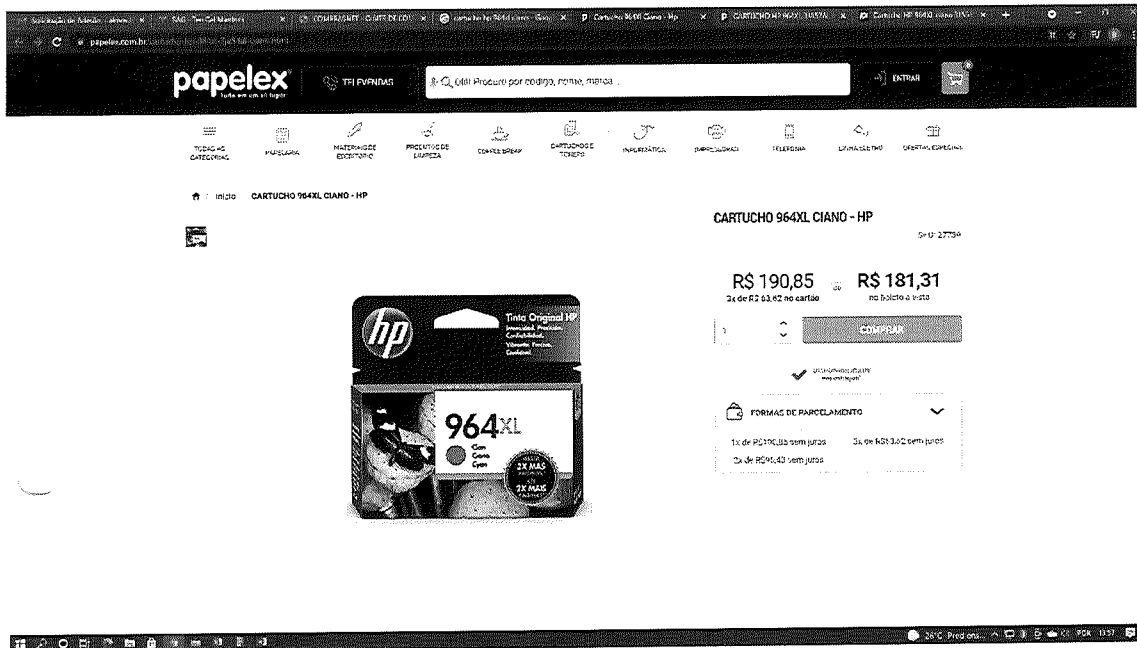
papelex
tudo em um só lugar
TELEVENDAS
Olá! Procure por código, nome, marca...
ENTRAR

TODAS AS CATEGORIAS
PAPELARIA
MATERIAIS DE ESCRITÓRIO
PRODUTOS DE LIMPEZA
COFFEE BREAK
CARTUCHOS E TONERS
INFORMÁTICA
IMPRESSORAS
TELEFONIA
LINHA ELETRO
OFERTAS ESPECIAIS

Início / CARTUCHO 964XL CIANO - HP

CARTUCHO 964XL CIANO - HP
SKU: 27759

R$ 190,85 ou R$ 181,31
3x de R$ 63,62 no cartão
no boleto à vista

1
COMPRAR

hp
Tinta Original HP
964XL
Cian
Ciano
Cyan
2X MAIS
2X MAIS

FORMAS DE PARCELAMENTO
1x de R$190,85 sem juros
3x de R$63,62 sem juros
2x de R$95,43 sem juros

26°C Pred ens... POR 13:57